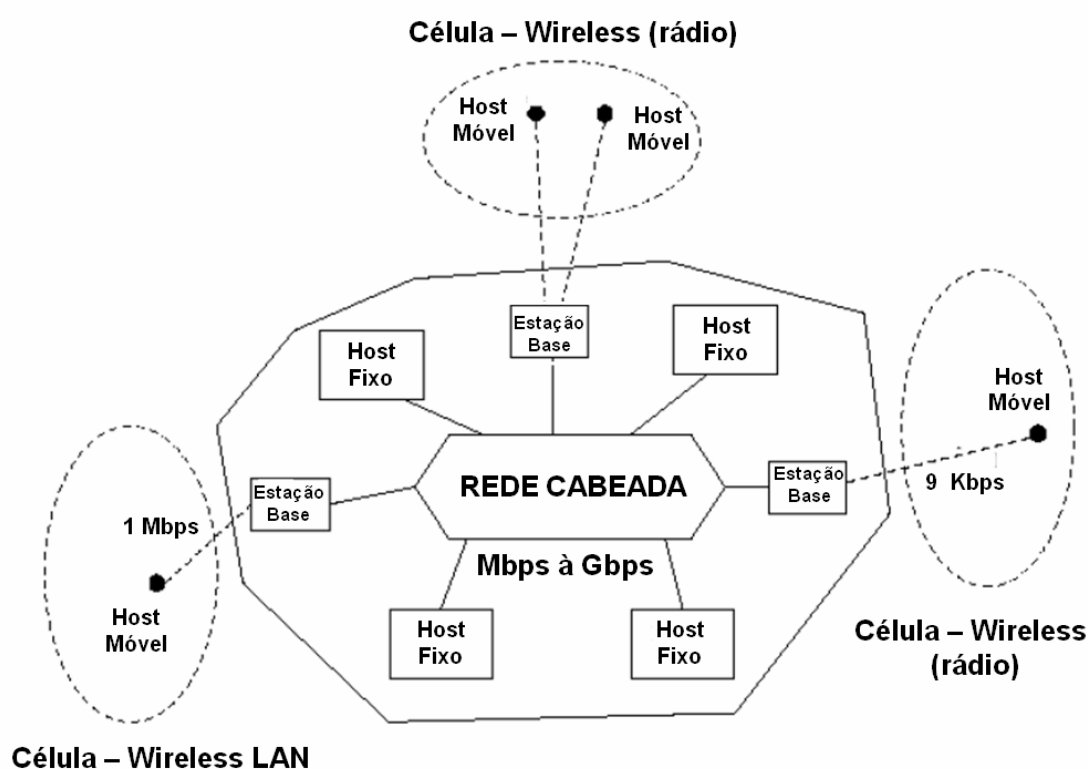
Célula – Wireless (rádio)

Host Móvel

Host Móvel

Estação Base

Host Fixo

Host Fixo

Host Móvel

Estação Base

REDE CABEADA

Estação Base

9 Kbps

1 Mbps

Mbps à Gbps

Host Móvel

Host Fixo

Host Fixo

Célula – Wireless (rádio)

Célula – Wireless LAN